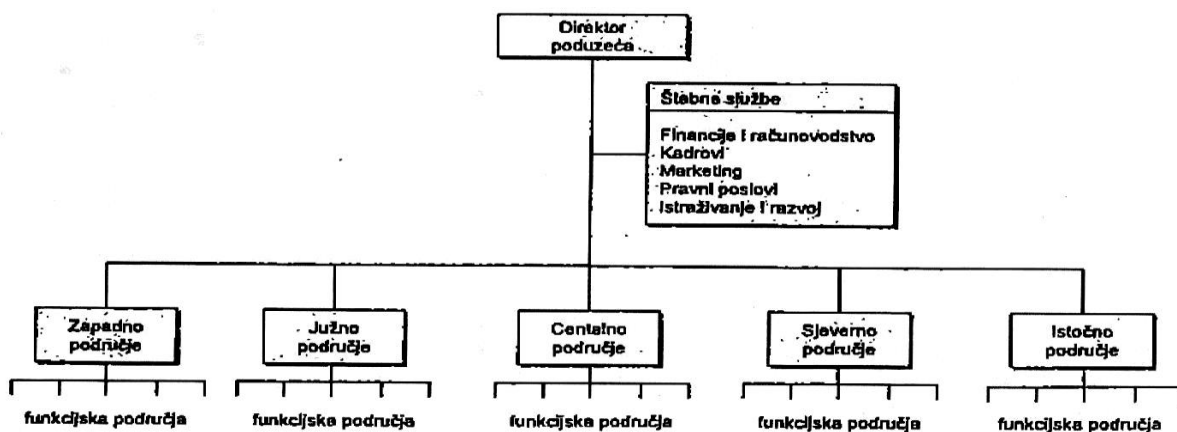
Direktor poduzeća

Štabne službe

Financije i računovodstvo
Kadrovi
Marketing
Pravni poslovi
Istraživanje i razvoj

Zapadno područje

Južno područje

Centralno područje

Sjeverno područje

Istočno područje

funkcijska područja

funkcijska područja

funkcijska područja

funkcijska područja

funkcijska područja